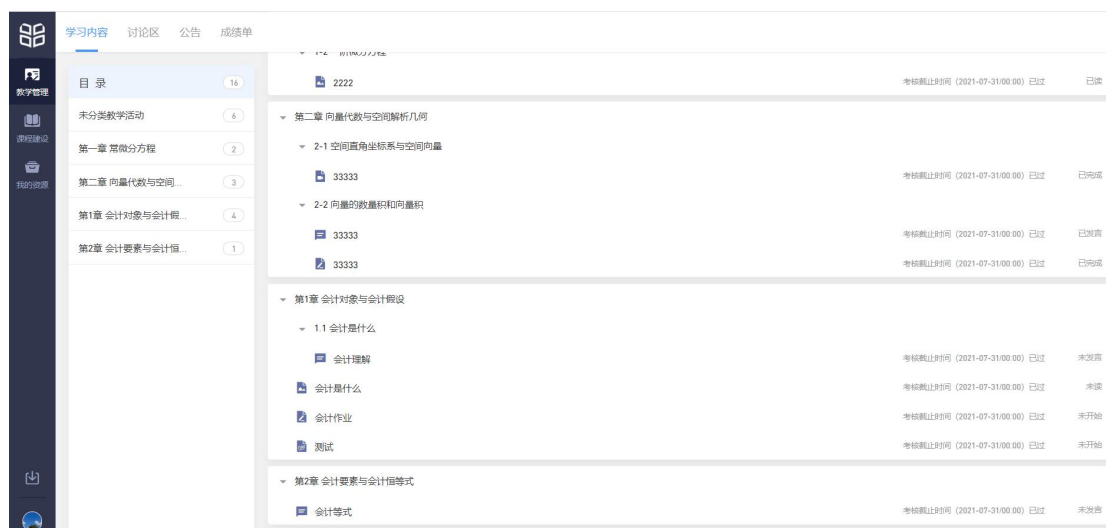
教学管理
课程建设
我的资源

学习内容 讨论区 公告 成绩单

目 录 16
未分类教学活动 6
第一章 常微分方程 2
第二章 向量代数与空间... 3
第1章 会计对象与会计假... 4
第2章 会计要素与会计恒... 1

1-2 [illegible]分方程
2222 考核截止时间 (2021-07-31/00:00) 已过 已读

第二章 向量代数与空间解析几何
2-1 空间直角坐标系与空间向量
33333 考核截止时间 (2021-07-31/00:00) 已过 已完成
2-2 向量的数量积和向量积
33333 考核截止时间 (2021-07-31/00:00) 已过 已发言
33333 考核截止时间 (2021-07-31/00:00) 已过 已完成

第1章 会计对象与会计假设
1.1 会计是什么
会计理解 考核截止时间 (2021-07-31/00:00) 已过 未发言
会计是什么 考核截止时间 (2021-07-31/00:00) 已过 未读
会计作业 考核截止时间 (2021-07-31/00:00) 已过 未开始
测试 考核截止时间 (2021-07-31/00:00) 已过 未开始

第2章 会计要素与会计恒等式
会计等式 考核截止时间 (2021-07-31/00:00) 已过 未发言